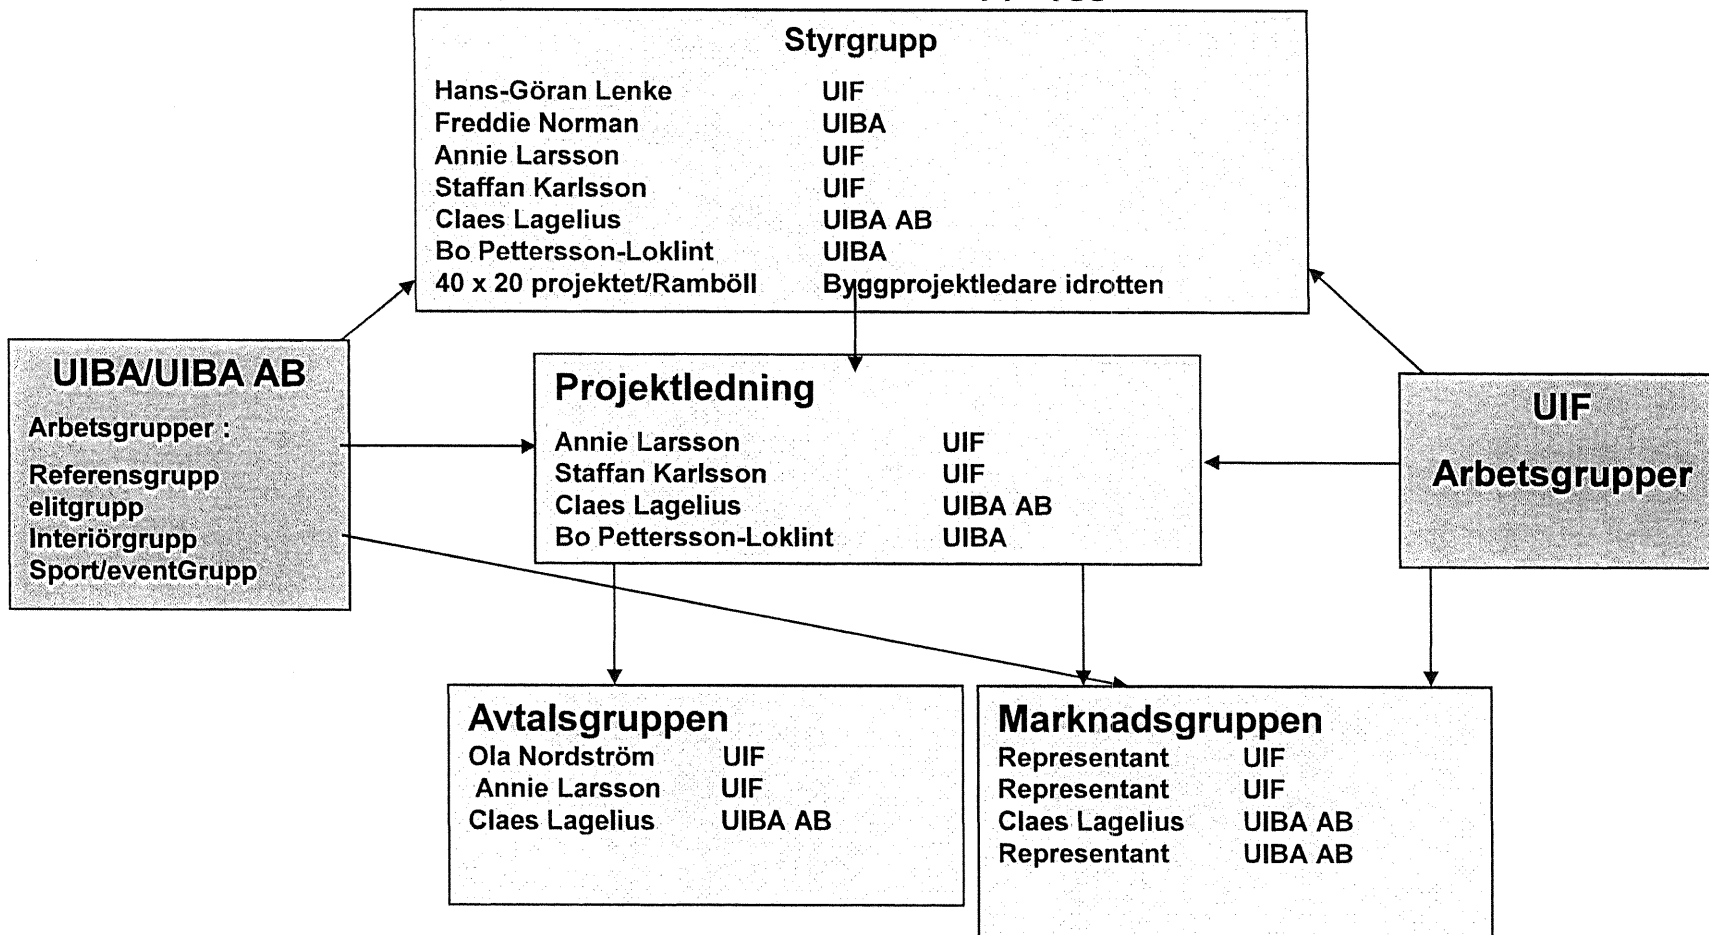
Styrgrupp

Hans-Göran Lenke UIF
Freddie Norman UIBA
Annie Larsson UIF
Staffan Karlsson UIF
Claes Lagelius UIBA AB
Bo Pettersson-Loklint UIBA
40 x 20 projektet/Ramböll Byggprojektledare idrotten

UIBA/UIBA AB

Arbetsgrupper :

Referensgrupp
elitgrupp
Interiörgrupp
Sport/eventGrupp

Projektledning

Annie Larsson UIF
Staffan Karlsson UIF
Claes Lagelius UIBA AB
Bo Pettersson-Loklint UIBA

UIF

Arbetsgrupper

Avtalsgruppen

Ola Nordström UIF
Annie Larsson UIF
Claes Lagelius UIBA AB

Marknadsgruppen

Representant UIF
Representant UIF
Claes Lagelius UIBA AB
Representant UIBA AB